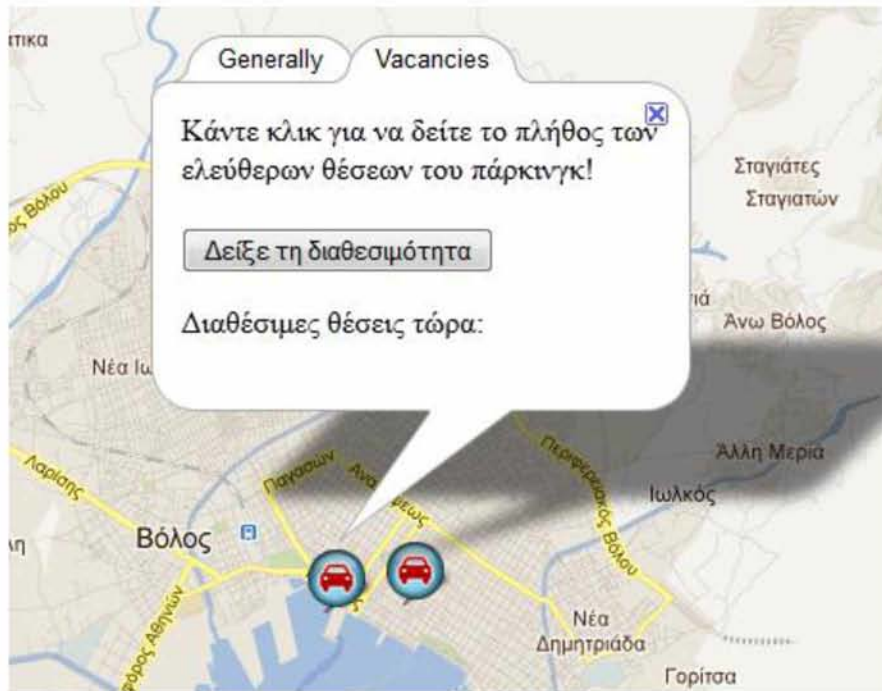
ιτικα

Generally

Vacancies

Κάντε κλικ για να δείτε το πλήθος των ελεύθερων θέσεων του πάρκινγκ!

Δείξε τη διαθεσιμότητα

Διαθέσιμες θέσεις τώρα:

ος Βόλου

Σταγιάτες

Σταγιατών

ιά

Άνω Βόλος

Νέα Ιω

Λαρίσης

Παγασών

Ανα

ιέως

Περιφερειακός Βόλου

Άλλη Μεριά

Ιωλκός

η

Βόλος

οδος Αθηνών

Νέα Δημητριάδα

Γορίτσα